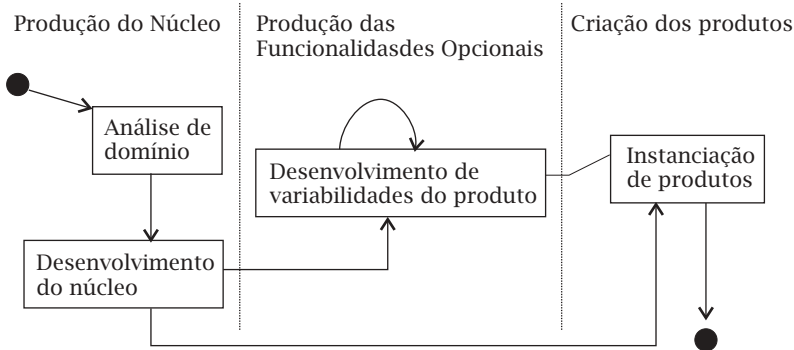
Produção do Núcleo

Produção das Funcionalidasdes Opcionais

Criação dos produtos

Análise de domínio

Desenvolvimento de variabilidades do produto

Instanciação de produtos

Desenvolvimento do núcleo